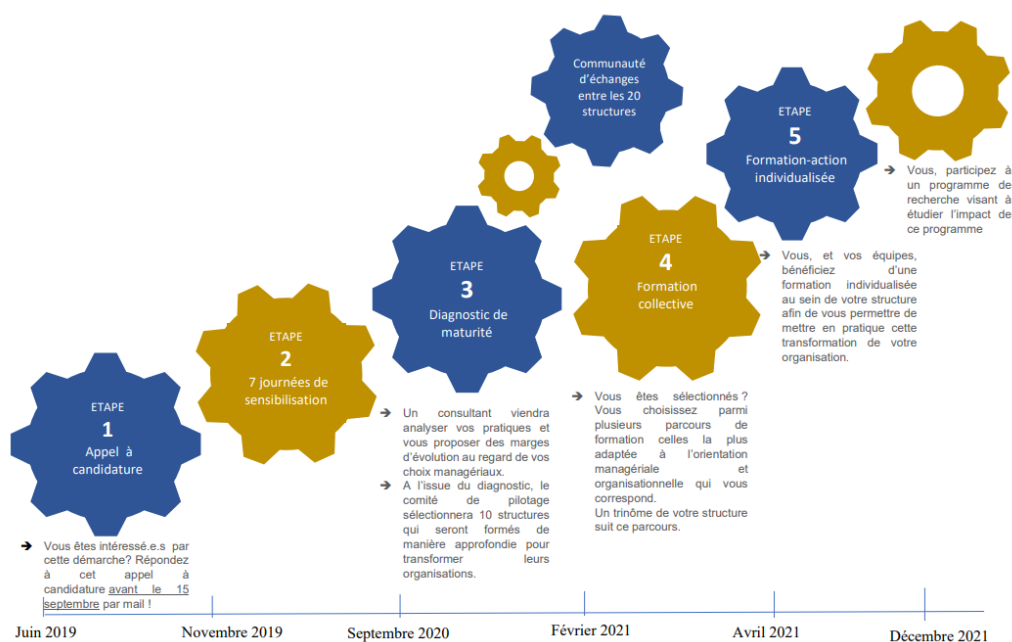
Communauté d'échanges entre les 20 structures

ETAPE
5
Formation-action individualisée

➔ Vous, participez à un programme de recherche visant à étudier l'impact de ce programme

ETAPE
4
Formation collective

➔ Vous, et vos équipes, bénéficiez d'une formation individualisée au sein de votre structure afin de vous permettre de mettre en pratique cette transformation de votre organisation.

ETAPE
3
Diagnostic de maturité

ETAPE
2
7 journées de sensibilisation

ETAPE
1
Appel à candidature

➔ Un consultant viendra analyser vos pratiques et vous proposer des marges d'évolution au regard de vos choix managériaux.
➔ A l'issue du diagnostic, le comité de pilotage sélectionnera 10 structures qui seront formés de manière approfondie pour transformer leurs organisations.

➔ Vous êtes sélectionnés ? Vous choisissez parmi plusieurs parcours de formation celles la plus adaptée à l'orientation managériale et organisationnelle qui vous correspond.
Un trinôme de votre structure suit ce parcours.

➔ Vous êtes intéressé.e.s par cette démarche? Répondez à cet appel à candidature avant le 15 septembre par mail !

Juin 2019
Novembre 2019
Septembre 2020
Février 2021
Avril 2021
Décembre 2021